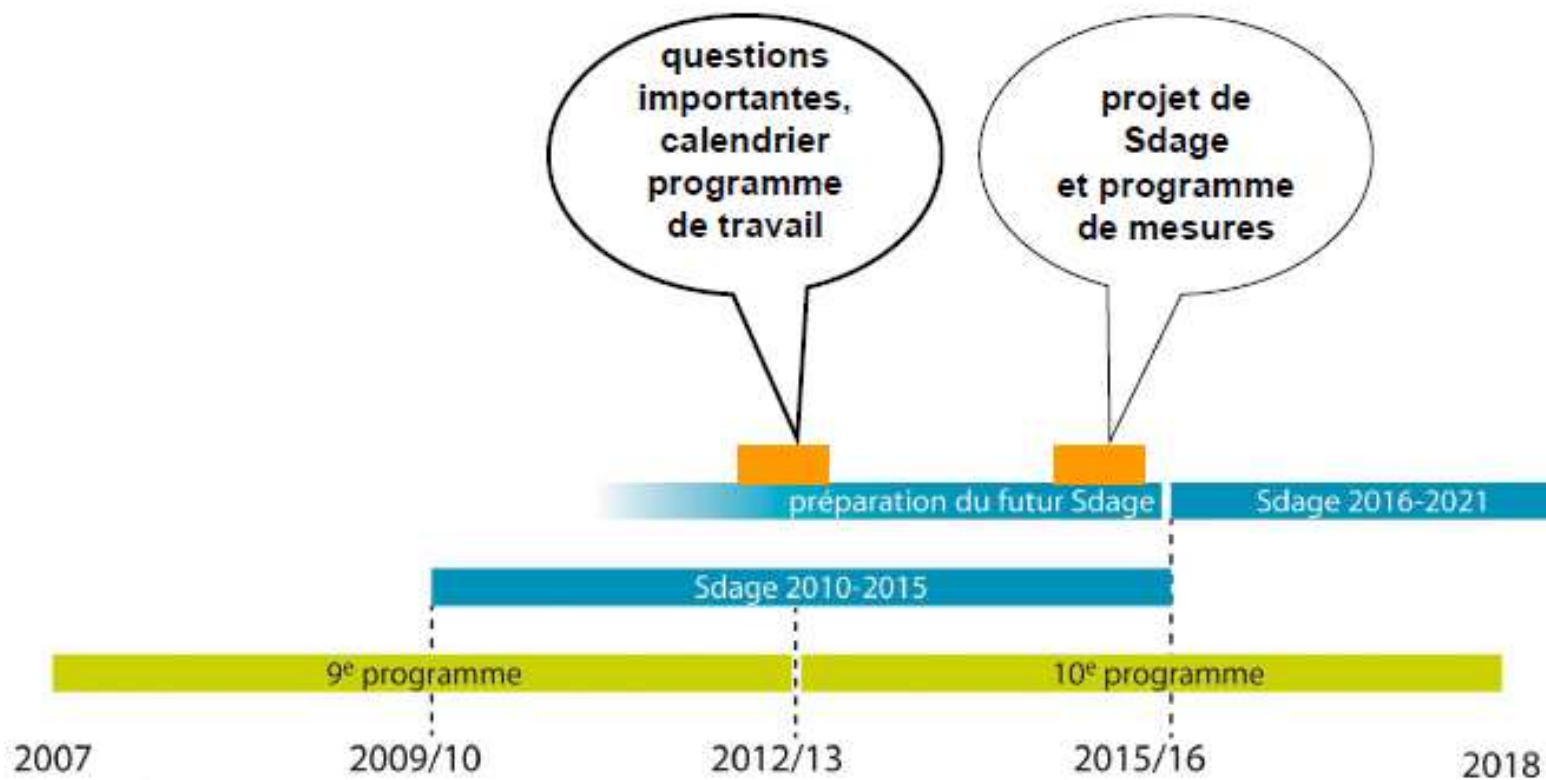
questions importantes, calendrier programme de travail

projet de Sdage et programme de mesures

préparation du futur Sdage

Sdage 2016-2021

Sdage 2010-2015

9$^{e}$ programme

10$^{e}$ programme

2007

2009/10

2012/13

2015/16

2018